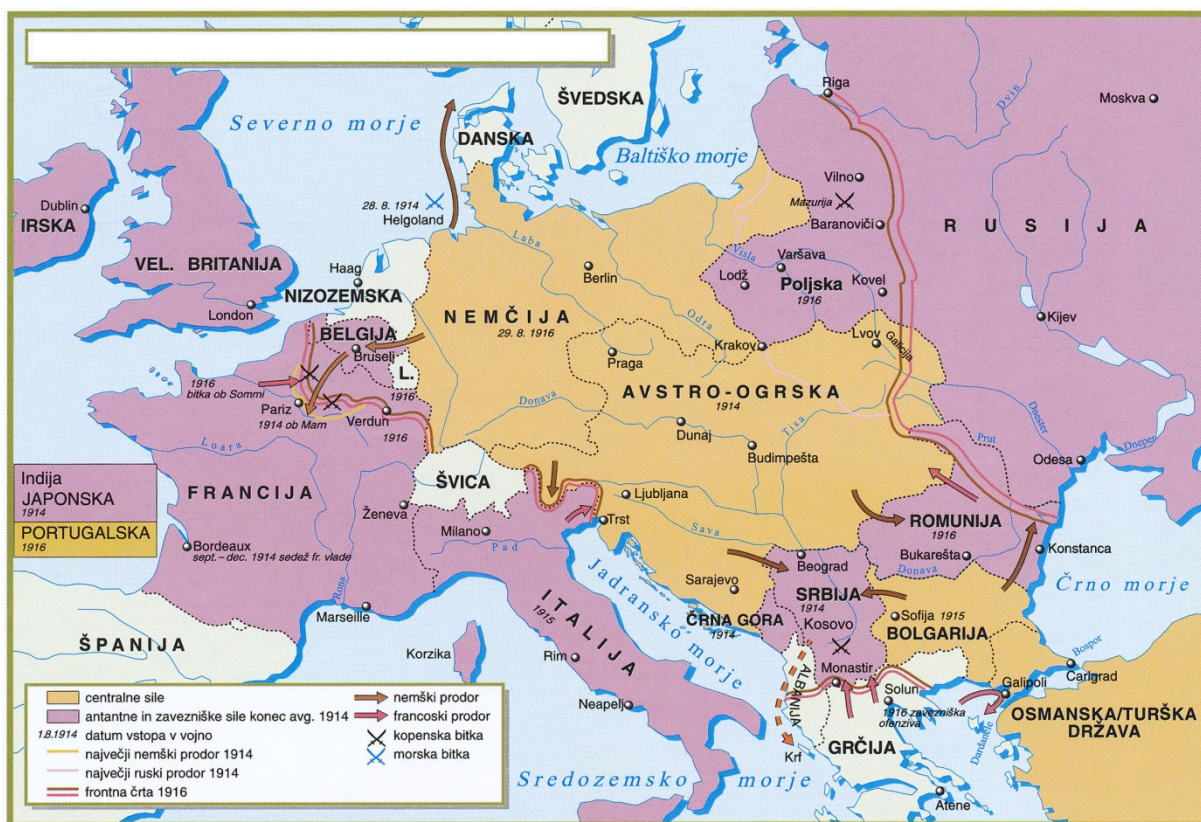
Severno morje
ŠVEDSKA
DANSKA
Baltiško morje
Riga
Moskva
Dvina
Dublin
IRSKA
28. 8. 1914
Helgoland
Vilno
Mazurija
Baranoviči
R U S I J A
VEL. BRITANIJA
Haag
Laba
Berlin
Visla
Varšava
Lodž
Poljska
1916
Kovel
NIZOZEMSKA
London
BELGIJA
Bruselj
N E M Č I J A
29. 8. 1916
Odra
Krakov
Lvov
Galicija
Kijev
L.
1916
bitka ob Sommi
Pariz
1914 ob Marn
Verdun
1916
1916
Praga
Donava
A V S T R O - O G R S K A
1914
Dunaj
Tisa
Budimpešta
Dnester
Prut
Dneper
Odesa
Loara
Indija
JAPONSKA
1914
PORTUGALSKA
1916
F R A N C I J A
Ženeva
ŠVICA
Ljubljana
Trst
Milano
Pad
Sava
ROMUNIJA
1916
Bukarešta
Donava
Konstanca
Bordeaux
sept. - dec. 1914 sedež fr. vlade
Rona
Marseille
Sarajevo
Beograd
SRBIJA
1914
Sofija 1915
Črno morje
ITALIJA
1915
Jadransko morje
ČRNA GORA
1914
Kosovo
BOLGARIJA
Bospor
Š P A N I J A
Korzika
Rim
ALBANIJA
Monastir
Solun
1916 zavezniška ofenziva
Galipoli
Carigrad
Dardanele
OSMANSKA/TURŠKA DRŽAVA
Neapelj
GRČIJA
Krf
Sredozemsko morje
Atene
centralne sile
antantne in zavezniške sile konec avg. 1914
1.8.1914 datum vstopa v vojno
največji nemški prodor 1914
največji ruski prodor 1914
frontna črta 1916
nemški prodor
francoski prodor
kopenska bitka
morska bitka